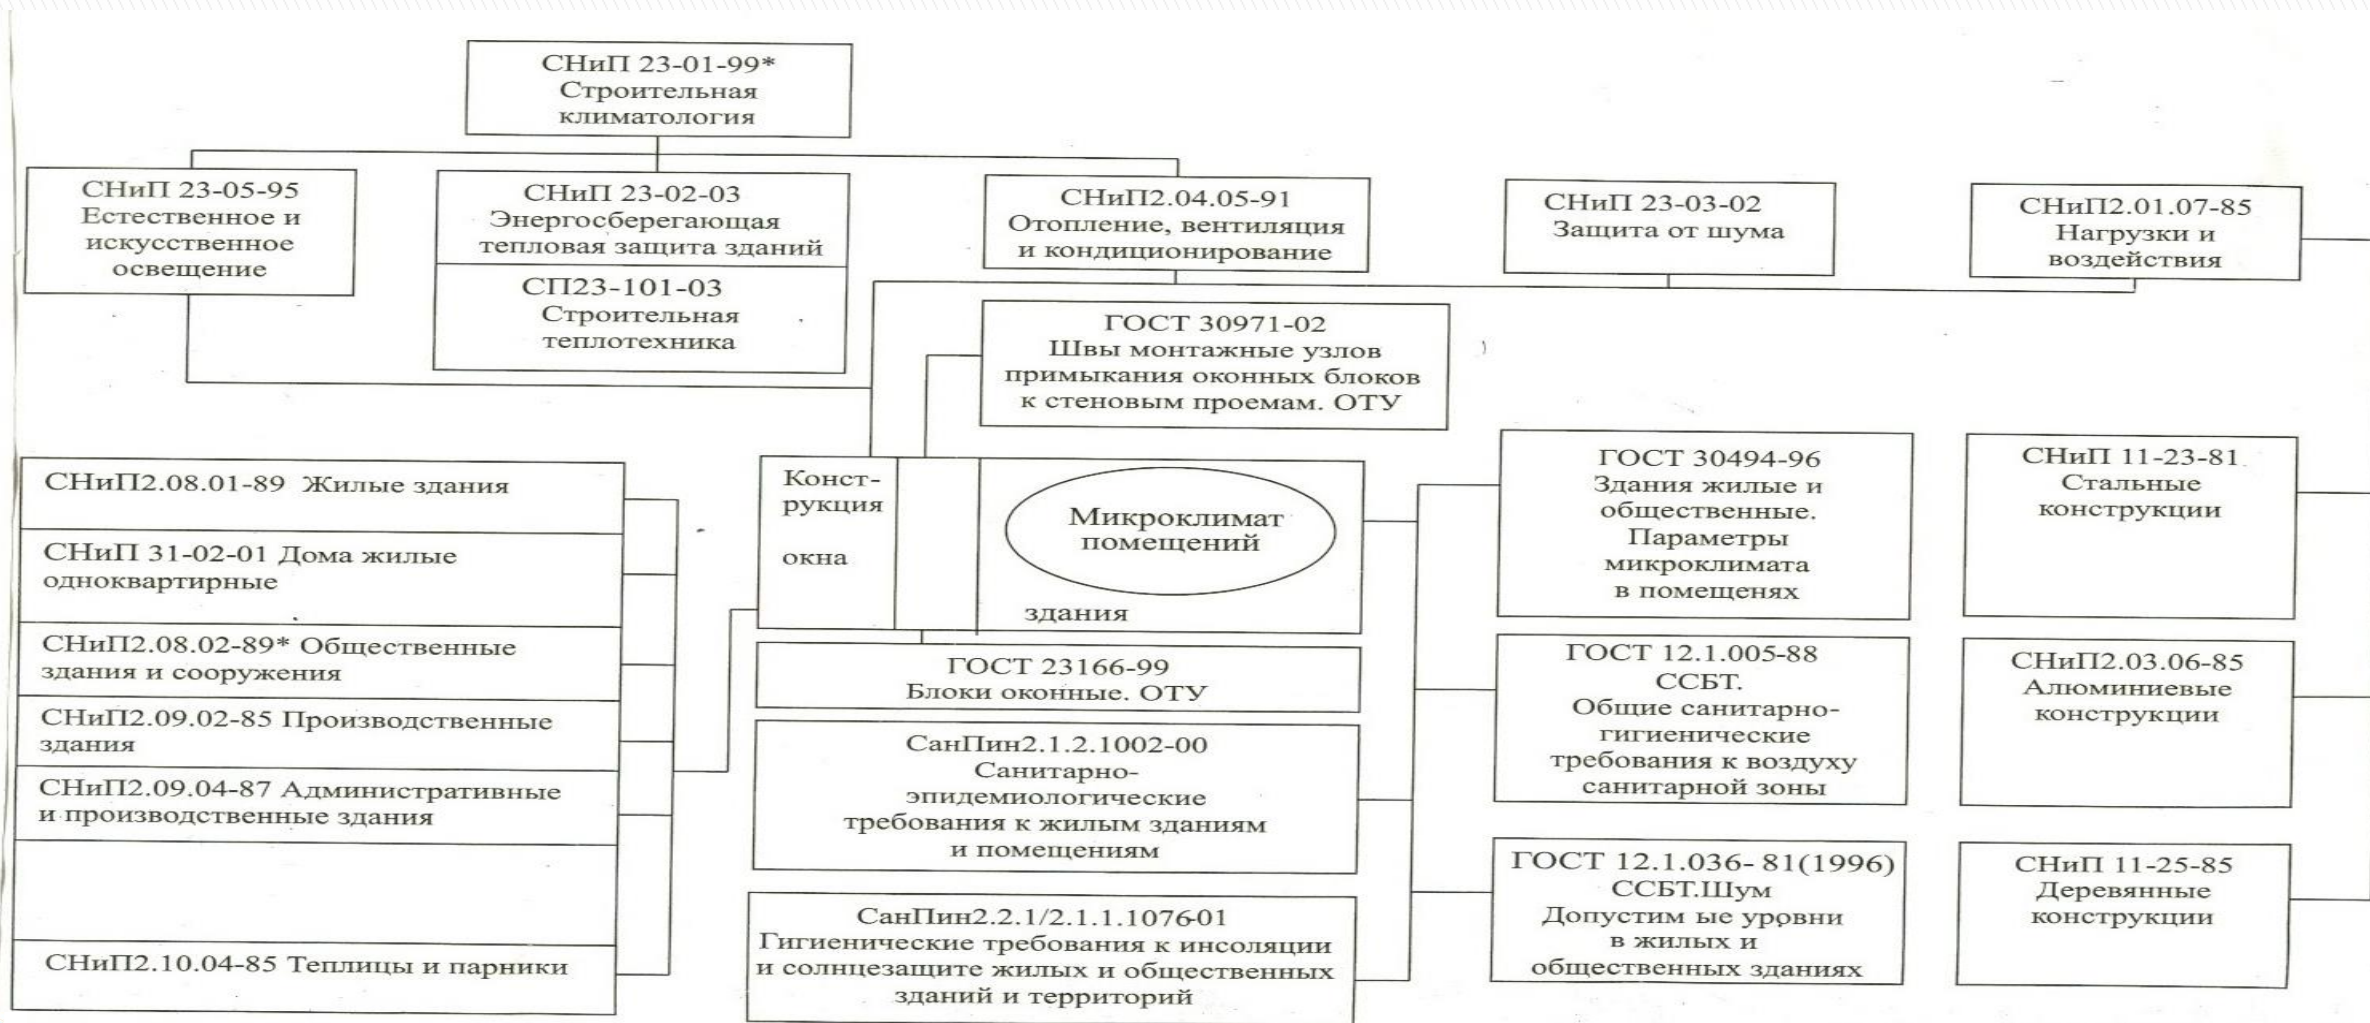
СНиП 23-01-99*
Строительная климатология

СНиП 23-05-95
Естественное и искусственное освещение

СНиП 23-02-03
Энергосберегающая тепловая защита зданий

СП23-101-03
Строительная теплотехника

СНиП2.04.05-91
Отопление, вентиляция и кондиционирование

СНиП 23-03-02
Защита от шума

СНиП2.01.07-85
Нагрузки и воздействия

ГОСТ 30971-02
Швы монтажные узлов примыкания оконных блоков к стеновым проемам. ОТУ

СНиП2.08.01-89 Жилые здания

СНиП 31-02-01 Дома жилые одноквартирные

СНиП2.08.02-89* Общественные здания и сооружения

СНиП2.09.02-85 Производственные здания

СНиП2.09.04-87 Административные и производственные здания

СНиП2.10.04-85 Теплицы и парники

Конст-рукция окна

Микроклимат помещений

здания

ГОСТ 23166-99
Блоки оконные. ОТУ

СанПин2.1.2.1002-00
Санитарно-эпидемиологические требования к жилым зданиям и помещениям

СанПин2.2.1/2.1.1.1076-01
Гигиенические требования к инсоляции и солнцезащите жилых и общественных зданий и территорий

ГОСТ 30494-96
Здания жилые и общественные. Параметры микроклимата в помещенях

ГОСТ 12.1.005-88
ССБТ.
Общие санитарно-гигиенические требования к воздуху санитарной зоны

ГОСТ 12.1.036- 81(1996)
ССБТ.Шум
Допустим ые уровни в жилых и общественных зданиях

СНиП 11-23-81
Стальные конструкции

СНиП2.03.06-85
Алюминиевые конструкции

СНиП 11-25-85
Деревянные конструкции